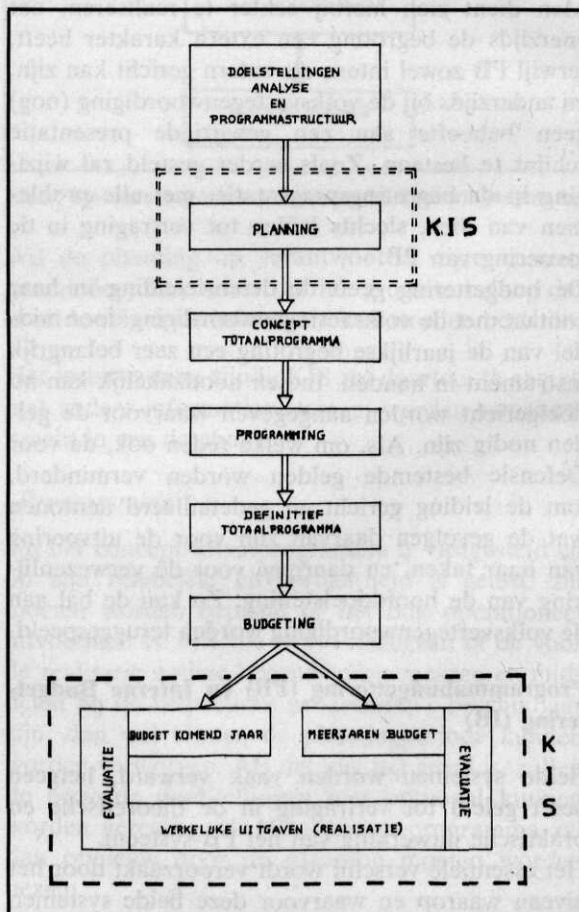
DOELSTELLINGEN
ANALYSE
EN
PROGRAMMASTRUCTUUR

PLANNING

K I S

CONCEPT
TOTAALPROGRAMMA

PROGRAMMING

DEFINITIEF
TOTAALPROGRAMMA

BUDGETING

BUDGET KOMEND JAAR

MEERJAREN BUDGET

EVALUATIE

EVALUATIE

WERKELIJKE UITGAVEN (REALISATIE)

K
I
S